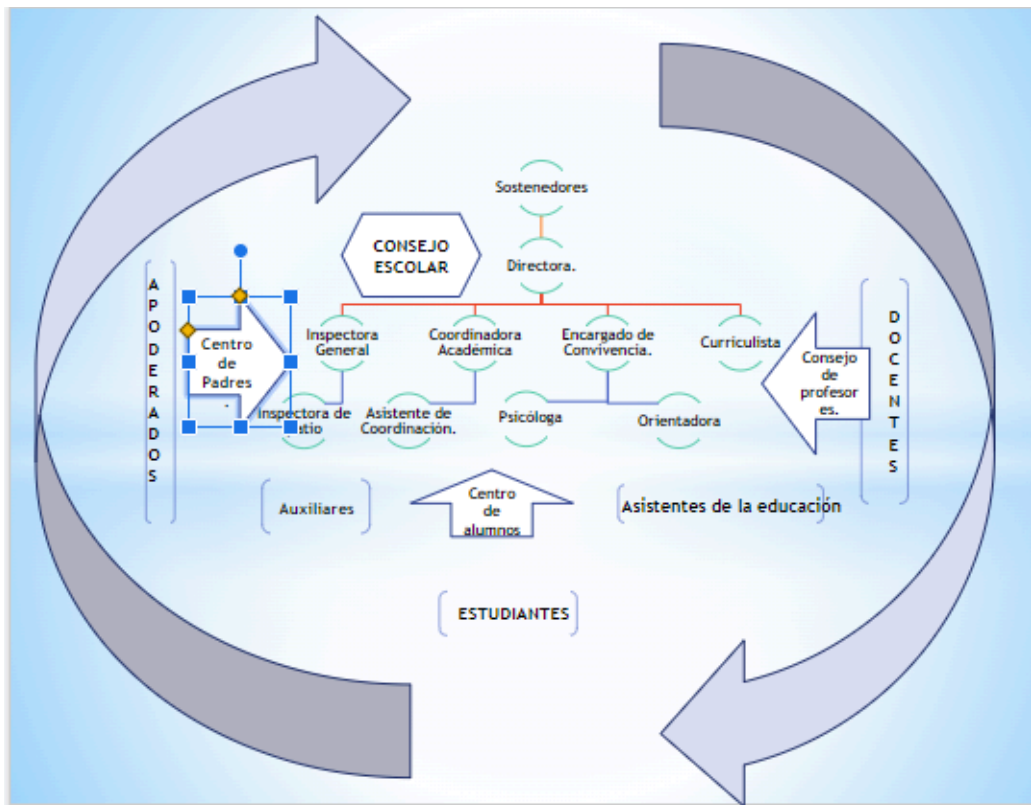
Sostenedores

CONSEJO ESCOLAR

Directora.

A P O D E R A D O S

Centro de Padres

Inspectora General

Coordinadora Académica

Encargado de Convivencia.

Curriculista

Consejo de profesor es.

D O C E N T E S

Inspectora de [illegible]tio

Asistente de Coordinación.

Psicóloga

Orientadora

Auxiliares

Centro de alumnos

Asistentes de la educación

ESTUDIANTES